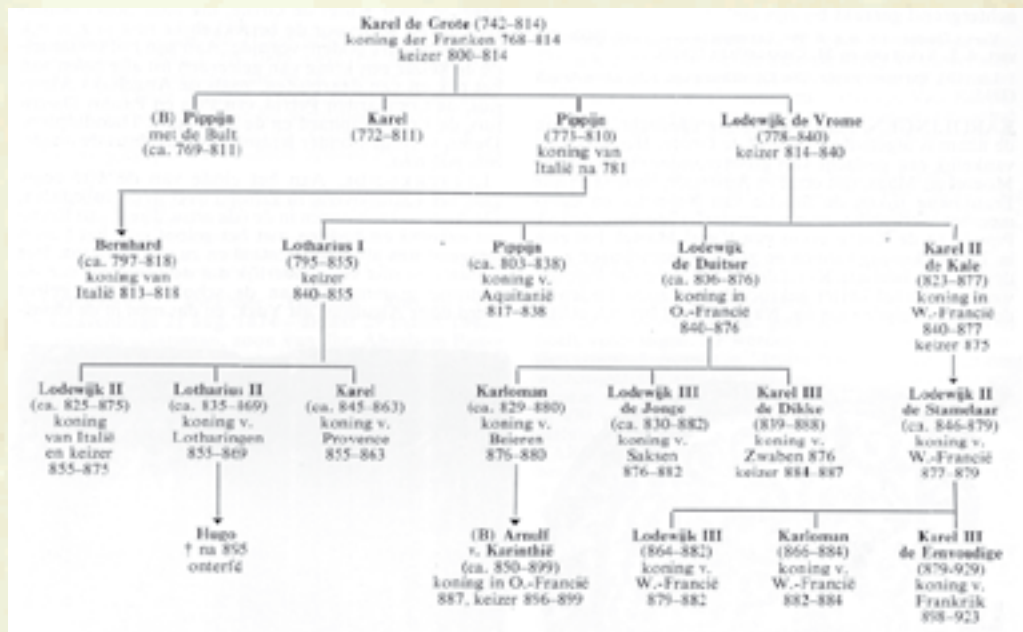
Karel de Grote (742–814)
koning der Franken 768–814
keizer 800–814

(B) Pippijn
met de Bult
(ca. 769–811)

Karel
(772–811)

Pippijn
(773–810)
koning van
Italië na 781

Lodewijk de Vrome
(778–840)
keizer 814–840

Bernhard
(ca. 797–818)
koning van
Italië 813–818

Lotharius I
(795–855)
keizer
840–855

Pippijn
(ca. 803–838)
koning v.
Aquitanië
817–838

Lodewijk
de Duitser
(ca. 806–876)
koning in
O.-Francië
840–876

Karel II
de Kale
(823–877)
koning in
W.-Francië
840–877
keizer 875

Lodewijk II
(ca. 825–875)
koning
van Italië
en keizer
855–875

Lotharius II
(ca. 835–869)
koning v.
Lotharingen
855–869

Karel
(ca. 845–863)
koning v.
Provence
855–863

Karloman
(ca. 829–880)
koning v.
Beieren
876–880

Lodewijk III
de Jonge
(ca. 830–882)
koning v.
Saksen
876–882

Karel III
de Dikke
(839–888)
koning v.
Zwaben 876
keizer 884–887

Lodewijk II
de Stamelaar
(ca. 846–879)
koning v.
W.-Francië
877–879

Hugo
† na 895
onterfd

(B) Arnulf
v. Karinthië
(ca. 850–899)
koning in O.-Francië
887, keizer 896–899

Lodewijk III
(864–882)
koning v.
W.-Francië
879–882

Karloman
(866–884)
koning v.
W.-Francië
882–884

Karel III
de Eenvoudige
(879–929)
koning v.
Frankrijk
898–923